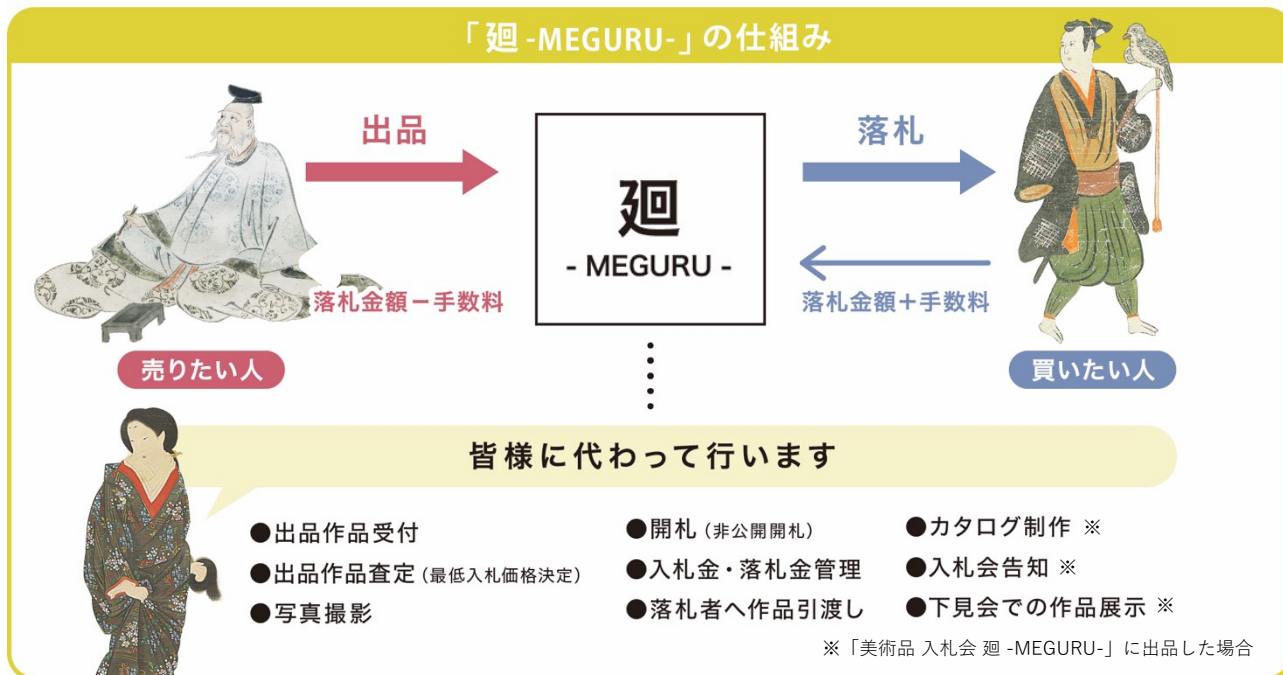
「廻 -MEGURU-」の仕組み

出品

廻
- MEGURU -

落札

落札金額－手数料

落札金額＋手数料

売りたい人

買いたい人

皆様に代わって行います

●出品作品受付
●出品作品査定（最低入札価格決定）
●写真撮影

●開札（非公開開札）
●入札金・落札金管理
●落札者へ作品引渡し

●カタログ制作 ※
●入札会告知 ※
●下見会での作品展示 ※

※「美術品 入札会 廻 -MEGURU-」に出品した場合